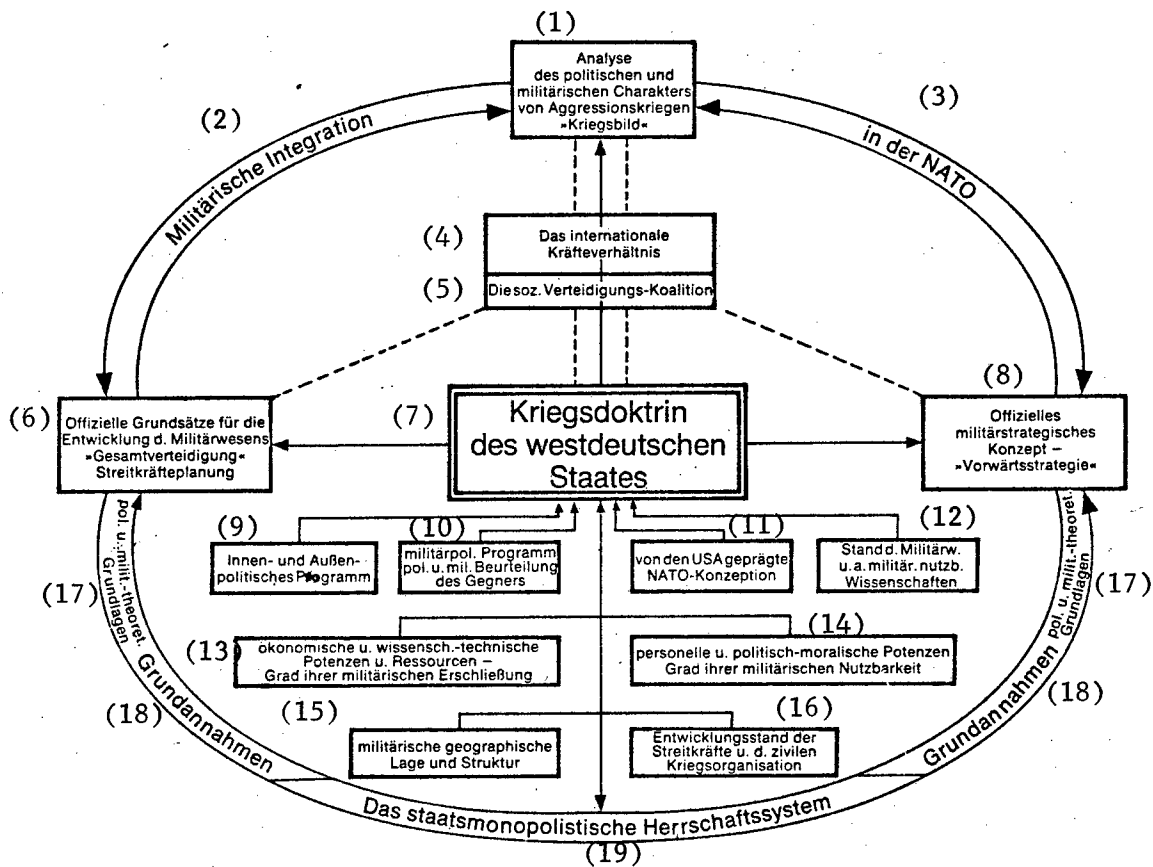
(1)
Analyse des politischen und militärischen Charakters von Aggressionskriegen »Kriegsbild«

(2)
Militärische Integration

(3)
in der NATO

(4)
Das internationale Kräfteverhältnis

(5)
Die soz. Verteidigungs-Koalition

(6)
Offizielle Grundsätze für die Entwicklung d. Militärwesens »Gesamtverteidigung« Streitkräfteplanung

(7)
Kriegsdoktrin des westdeutschen Staates

(8)
Offizielles militärstrategisches Konzept – »Vorwärtsstrategie«

(9)
Innen- und Außenpolitisches Programm

(10)
militärpol. Programm pol. u. mil. Beurteilung des Gegners

(11)
von den USA geprägte NATO-Konzeption

(12)
Stand d. Militärw. u.a. militär. nutzb. Wissenschaften

(17)
pol. u. milit.-theoret. Grundlagen

(17)
pol. u. milit.-theoret. Grundlagen

(13)
ökonomische u. wissensch.-technische Potenzen u. Ressourcen – Grad ihrer militärischen Erschließung

(14)
personelle u. politisch-moralische Potenzen Grad ihrer militärischen Nutzbarkeit

(18)
Grundannahmen

(18)
Grundannahmen

(15)
militärische geographische Lage und Struktur

(16)
Entwicklungsstand der Streitkräfte u. d. zivilen Kriegsorganisation

Das staatsmonopolistische Herrschaftssystem
(19)